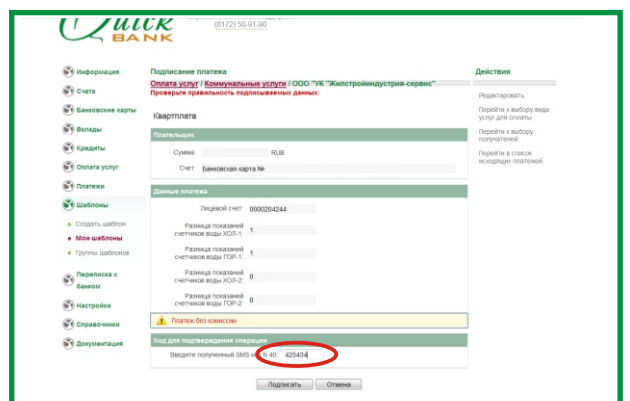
Quick BANK

(8172) 50-91-90

Информация

Счета

Банковские карты

Вклады

Кредиты

Оплата услуг

Платежи

Шаблоны

Создать шаблон

Мои шаблоны

Группы шаблонов

Переписка с банком

Настройки

Справочники

Документация

Подписание платежа

Оплата услуг / Коммунальные услуги / ООО "УК "Жилстройиндустрия-сервис"

Проверьте правильность подписываемых данных:

Квартплата

Плательщик

Сумма: RUB

Счет: Банковская карта №

Данные платежа

Лицевой счет: 0000204244

Разница показаний счетчиков воды ХОЛ-1: 1

Разница показаний счетчиков воды ГОР-1: 1

Разница показаний счетчиков воды ХОЛ-2: 0

Разница показаний счетчиков воды ГОР-2: 0

Платеж без комиссии

Код для подтверждения операции

Введите полученный SMS код N 40 425434

Подписать Отмена

Действия

Редактировать

Перейти к выбору вида услуг для оплаты

Перейти к выбору получателей

Перейти в список исходящих платежей